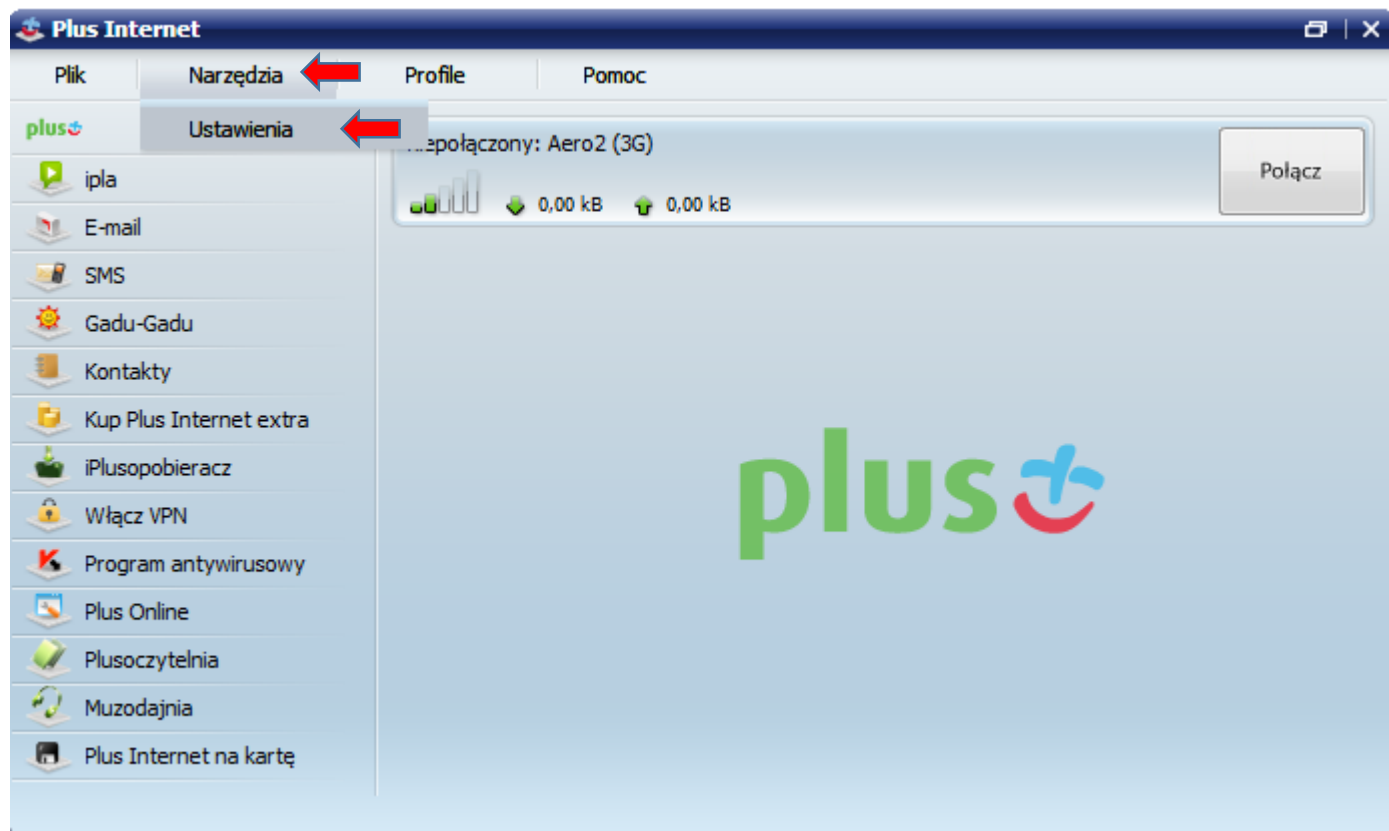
Plus Internet

Plik Narzędzia Profile Pomoc

Ustawienia

plus

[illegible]epołączony: Aero2 (3G)

0,00 kB 0,00 kB

Połącz

ipla
E-mail
SMS
Gadu-Gadu
Kontakty
Kup Plus Internet extra
iPlusopobieracz
Włącz VPN
Program antywirusowy
Plus Online
Plusoczytelnia
Muzodajnia
Plus Internet na kartę

plus